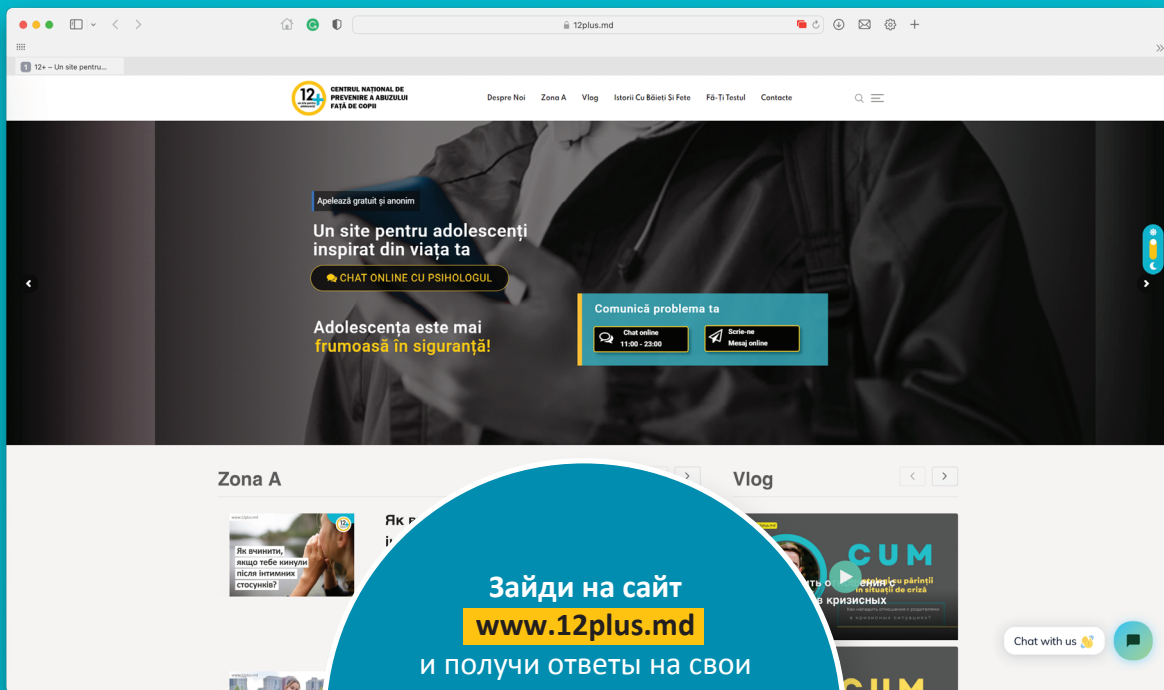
12plus.md

12+ – Un site pentru...

CENTRUL NAȚIONAL DE PREVENIRE A ABUZULUI FAȚĂ DE COPII

Despre Noi Zona A Vlog Istorii Cu Băieți Și Fete Fă-Ți Testul Contacte

Apelează gratuit și anonim

Un site pentru adolescenți inspirat din viața ta

CHAT ONLINE CU PSIHOLOGUL

Adolescența este mai frumoasă în siguranță!

Comunică problema ta

Chat online 11:00 - 23:00

Scrie-ne Mesaj online

Zona A

Vlog

www.12plus.md

Як вчинити, якщо тебе кинули після інтимних стосунків?

Як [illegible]

і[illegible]

CUM

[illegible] cu părinții în situații de criză

в кризисных

Chat with us 👋

Зайди на сайт

www.12plus.md

и получи ответы на свои

CUM